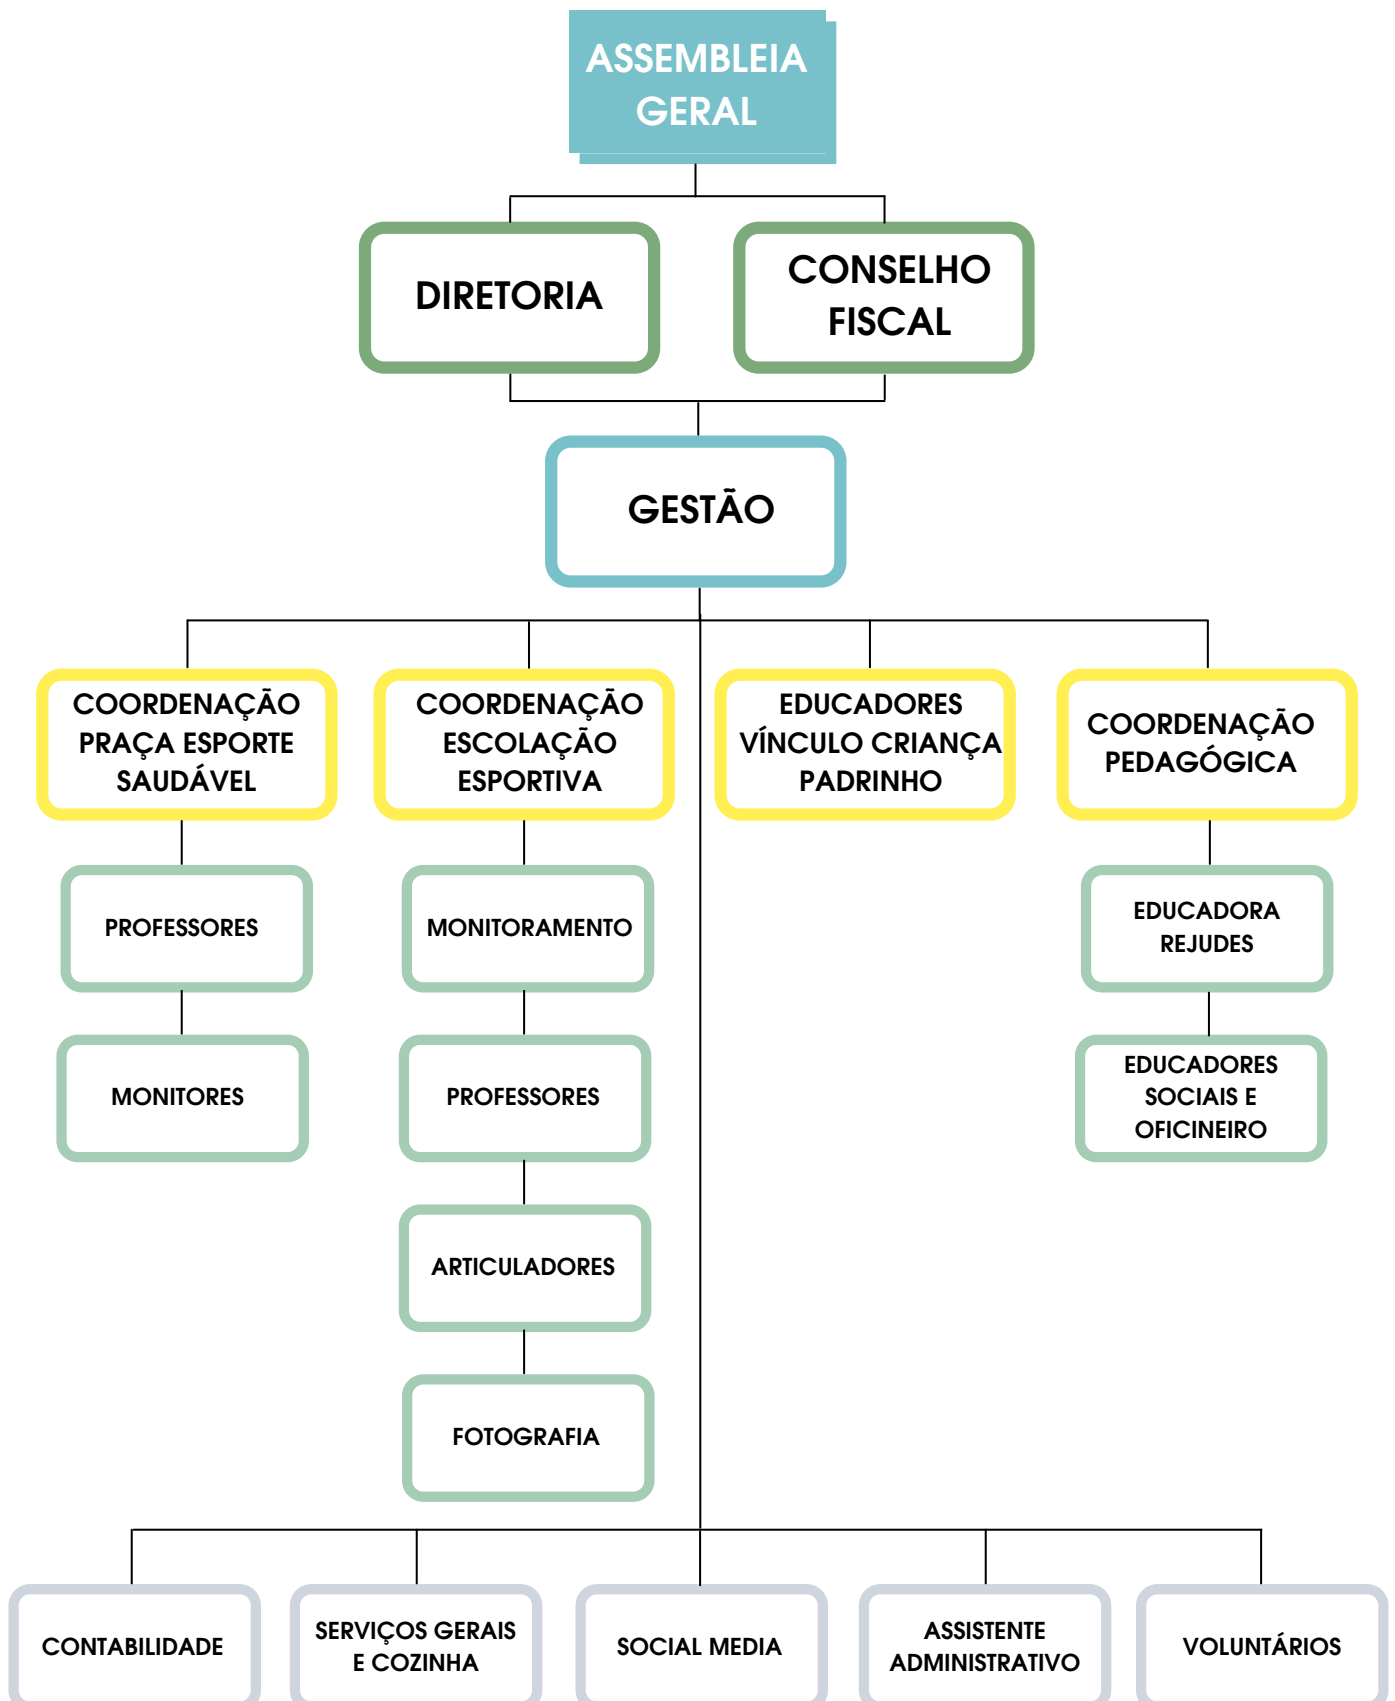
ASSEMBLEIA GERAL

DIRETORIA

CONSELHO FISCAL

GESTÃO

COORDENAÇÃO PRAÇA ESPORTE SAUDÁVEL

COORDENAÇÃO ESCOLAÇÃO ESPORTIVA

EDUCADORES VÍNCULO CRIANÇA PADRINHO

COORDENAÇÃO PEDAGÓGICA

PROFESSORES

MONITORES

MONITORAMENTO

PROFESSORES

ARTICULADORES

FOTOGRAFIA

EDUCADORA REJUDES

EDUCADORES SOCIAIS E OFICINEIRO

CONTABILIDADE

SERVIÇOS GERAIS E COZINHA

SOCIAL MEDIA

ASSISTENTE ADMINISTRATIVO

VOLUNTÁRIOS